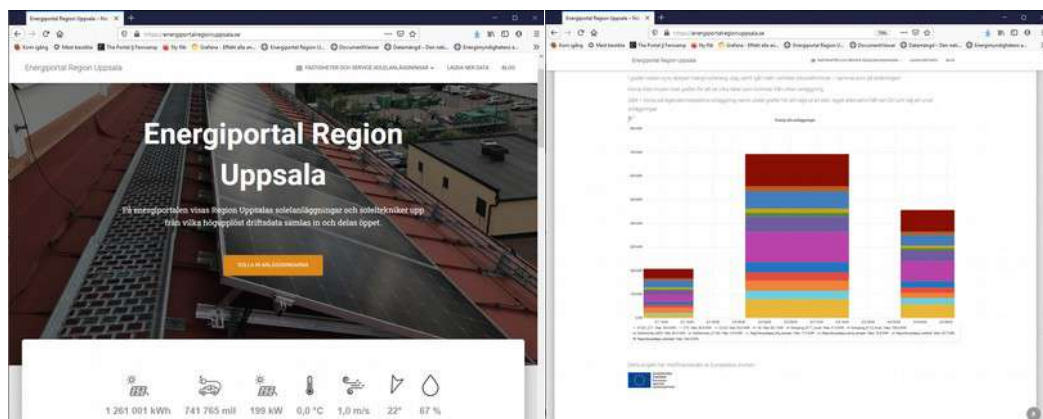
Energiportal Region Uppsala

Energiportal Region Uppsala

FASTIGHETER OCH SERVICE SOLELANLÄGGNINGAR · LADDA NER DATA · BLOG

Energiportal Region Uppsala

På energiportalen visas Region Uppsalas solelanläggningar och solteknikar upp från vilka högupplöst driftsdata samlas in och delas öppet.

TITTA PÅ ANLÄGGNINGARNA

1 261 001 kWh 741 765 mil 199 kW 0,0 °C 1,0 m/s 22° 67 %

Energiportal Region Uppsala

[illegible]